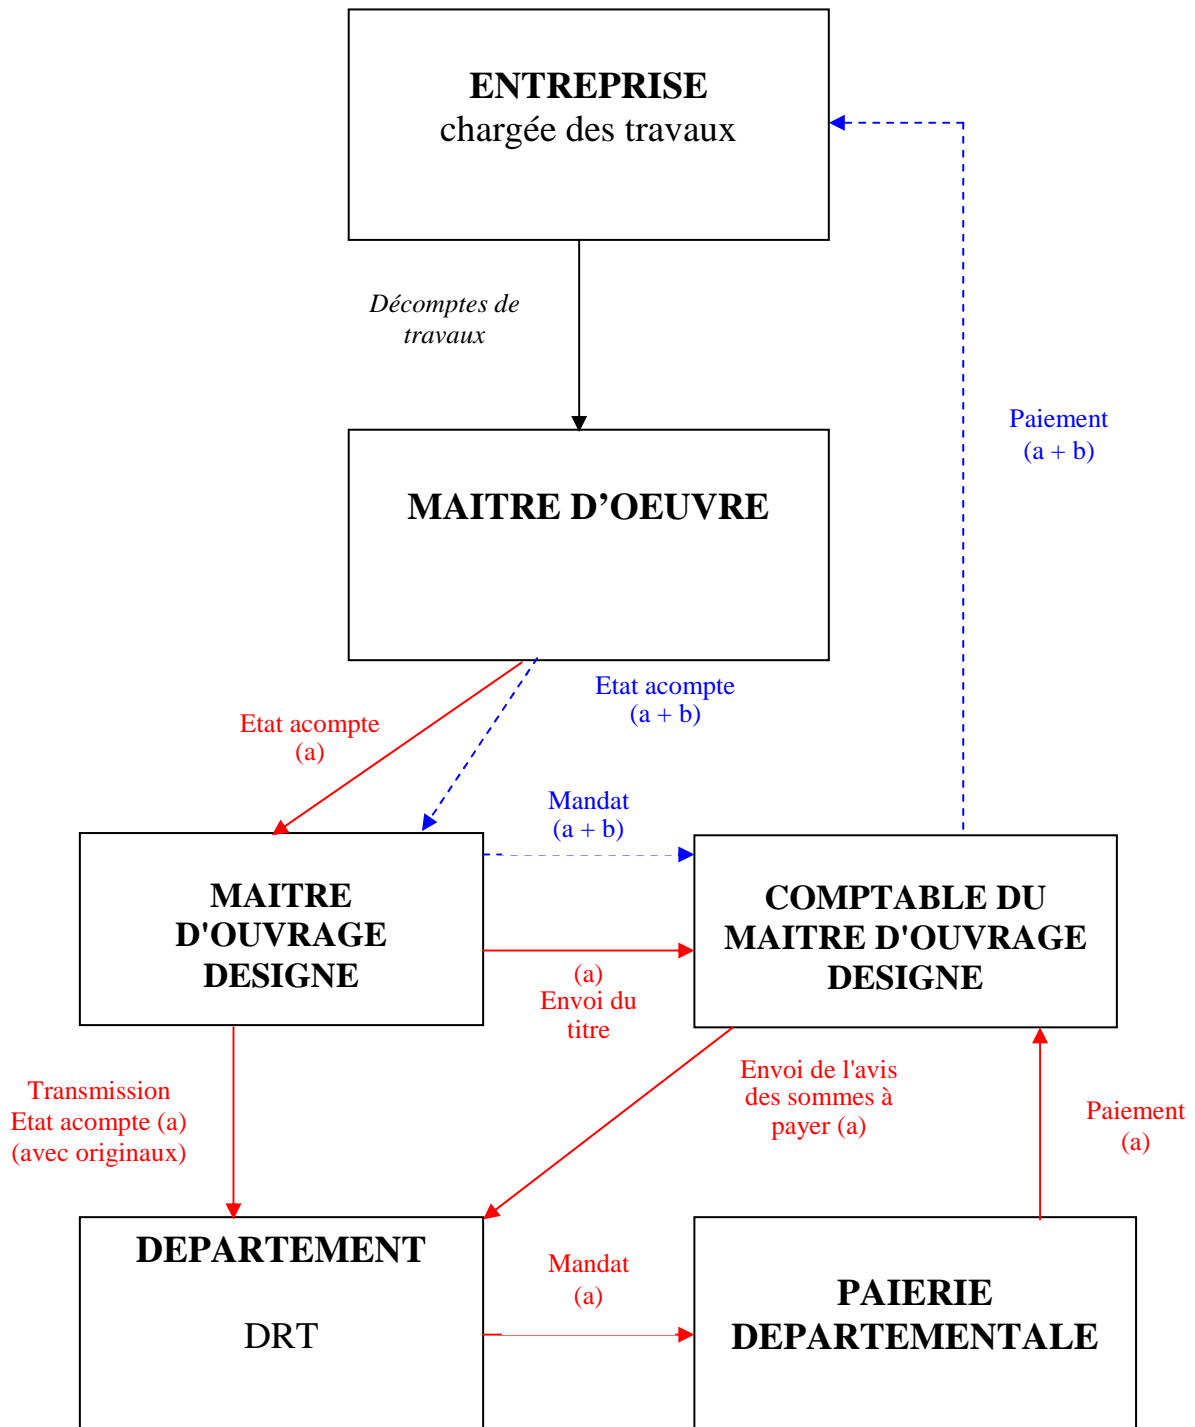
ENTREPRISE
chargée des travaux

Décomptes de travaux

Paiement
(a + b)

MAITRE D'OEUVRE

Etat acompte
(a + b)

Etat acompte
(a)

Mandat
(a + b)

MAITRE D'OUVRAGE DESIGNE

COMPTABLE DU MAITRE D'OUVRAGE DESIGNE

(a)
Envoi du titre

Envoi de l'avis des sommes à payer (a)

Paiement
(a)

Transmission
Etat acompte (a)
(avec originaux)

DEPARTEMENT

DRT

Mandat
(a)

PAIERIE DEPARTEMENTALE